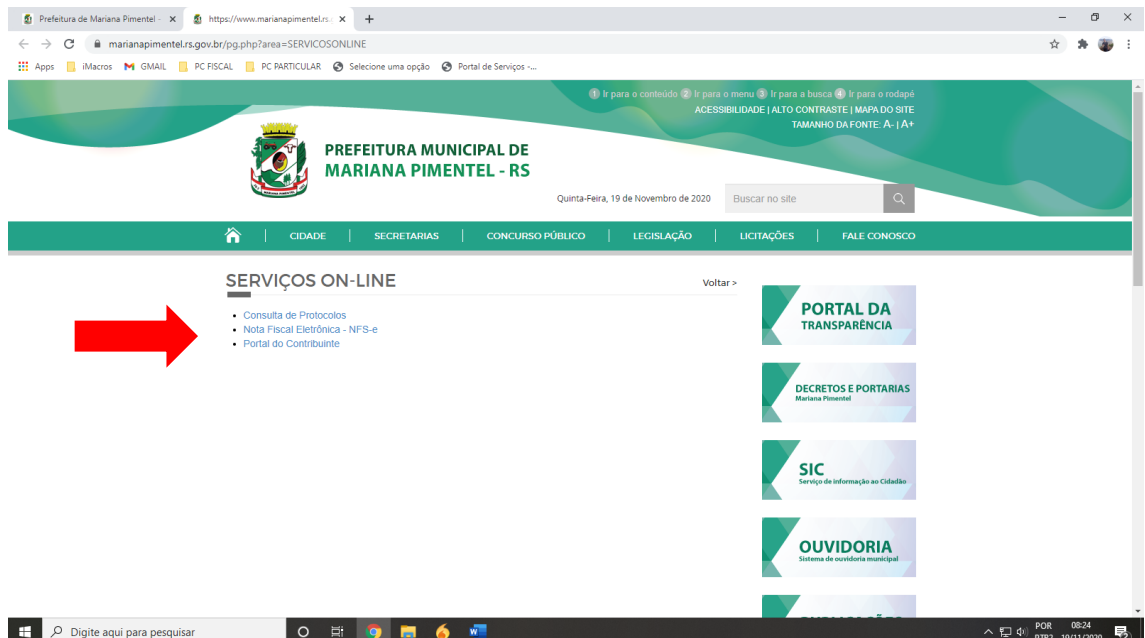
Prefeitura de Mariana Pimentel - ×
https://www.marianapimentel.rs. ×
+

marianapimentel.rs.gov.br/pg.php?area=SERVICOSONLINE

Apps iMacros GMAIL PC FISCAL PC PARTICULAR Selecione uma opção Portal de Serviços -...

1 Ir para o conteúdo 2 Ir para o menu 3 Ir para a busca 4 Ir para o rodapé
ACESSIBILIDADE | ALTO CONTRASTE | MAPA DO SITE
TAMANHO DA FONTE: A- | A+

PREFEITURA MUNICIPAL DE
MARIANA PIMENTEL - RS

Quinta-Feira, 19 de Novembro de 2020

Buscar no site

CIDADE | SECRETARIAS | CONCURSO PÚBLICO | LEGISLAÇÃO | LICITAÇÕES | FALE CONOSCO

SERVIÇOS ON-LINE

Voltar >

- Consulta de Protocolos
- Nota Fiscal Eletrônica - NFS-e
- Portal do Contribuinte

PORTAL DA TRANSPARÊNCIA

DECRETOS E PORTARIAS
Mariana Pimentel

SIC
Serviço de informação ao Cidadão

OUVIDORIA
Sistema de ouvidoria municipal

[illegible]

Digite aqui para pesquisar

POR
PTB2
08:24
19/11/2020